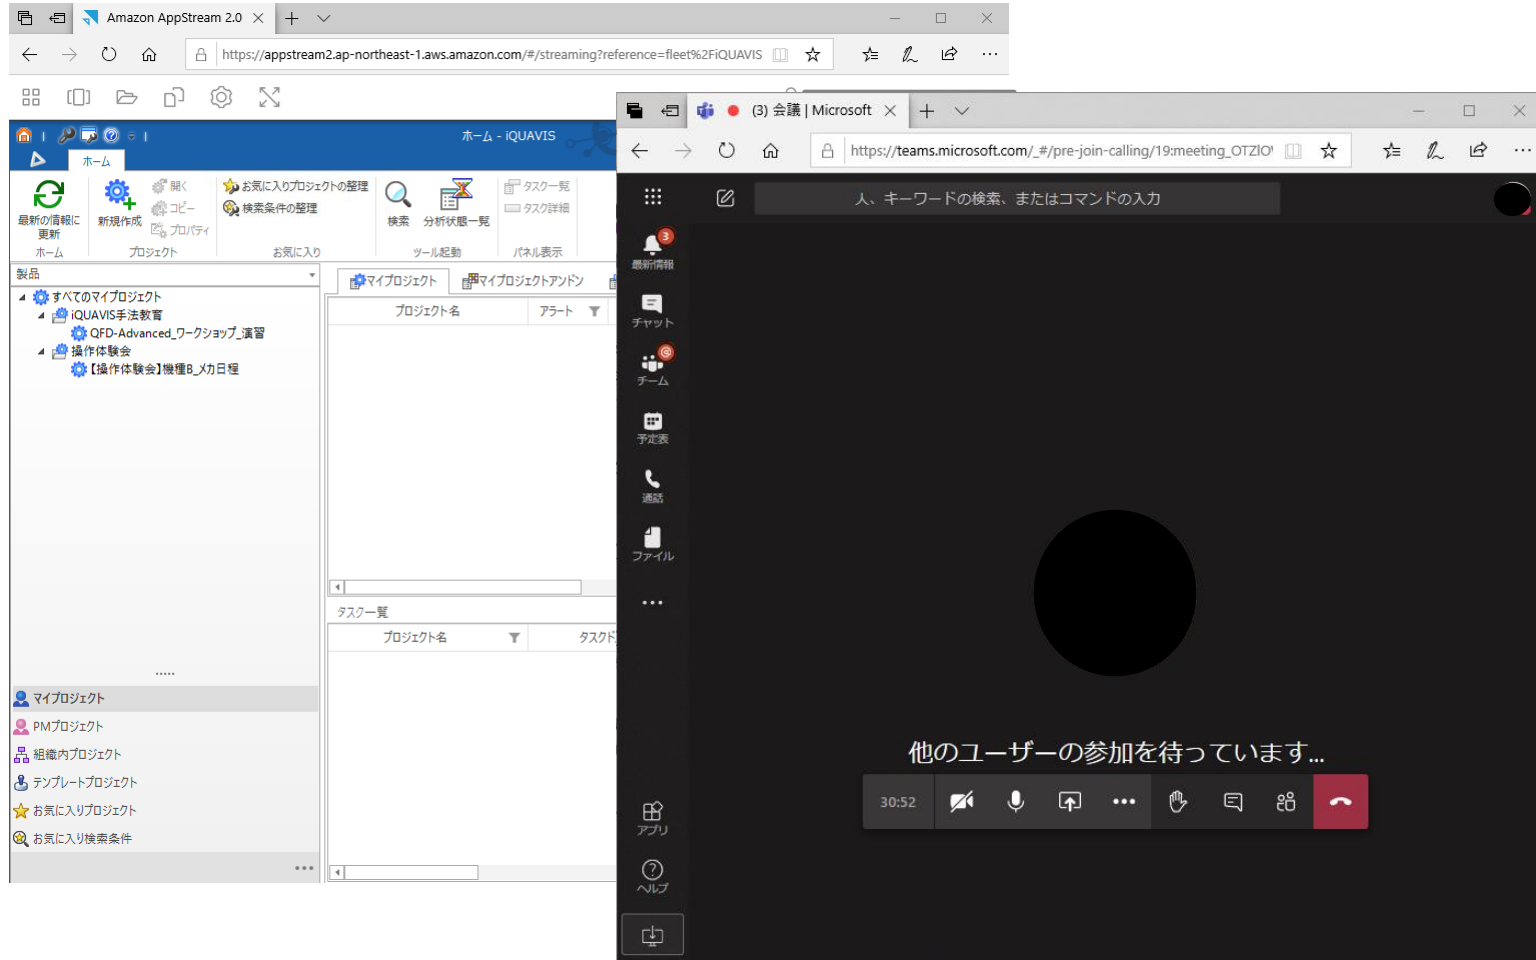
Amazon AppStream 2.0

https://appstream2.ap-northeast-1.aws.amazon.com/#/streaming?reference=fleet%2FiQUAVIS

ホーム - iQUAVIS

ホーム

最新の情報に更新
ホーム

新規作成
開く
コピー
プロパティ
プロジェクト

お気に入りプロジェクトの整理
検索条件の整理
お気に入り

検索
分析状態一覧
ツール起動

タスク一覧
タスク詳細
パネル表示

製品

すべてのマイプロジェクト
iQUAVIS手法教育
QFD-Advanced_ワークショップ_演習
操作体験会
【操作体験会】機種B_メカ日程

マイプロジェクト
マイプロジェクトアンドン

プロジェクト名
アラート

タスク一覧

プロジェクト名
タスク

.....

マイプロジェクト
PMプロジェクト
組織内プロジェクト
テンプレートプロジェクト
お気に入りプロジェクト
お気に入り検索条件

(3) 会議 | Microsoft

https://teams.microsoft.com/_#/pre-join-calling/19:meeting_OTZlO

人、キーワードの検索、またはコマンドの入力

3
最新情報
チャット
@
チーム
予定表
通話
ファイル
...
アプリ
ヘルプ

他のユーザーの参加を待っています...

30:52